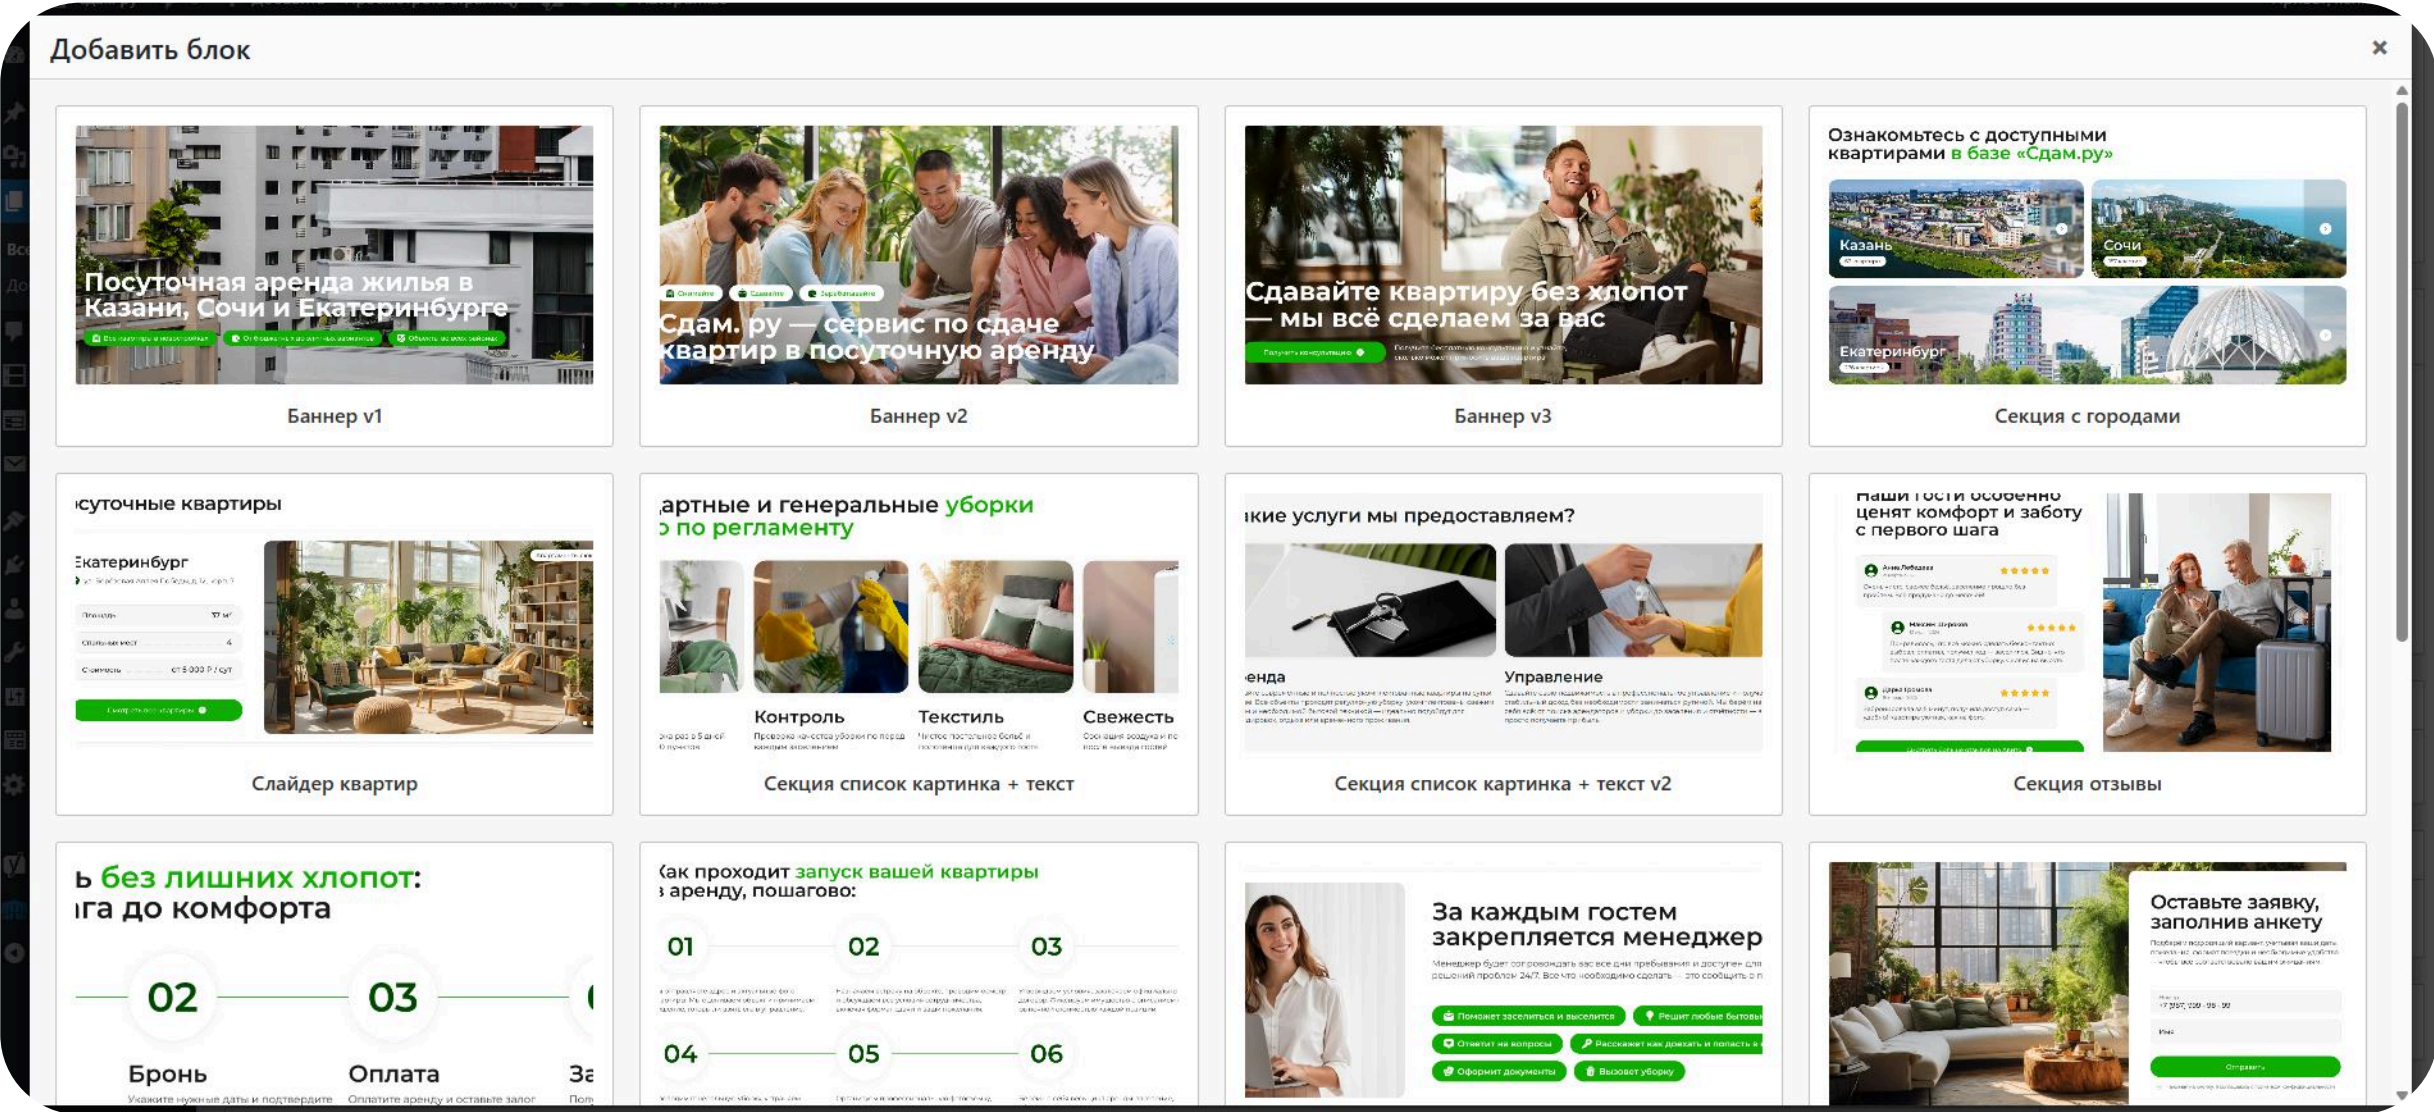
Добавить блок

×

Посуточная аренда жилья в Казани, Сочи и Екатеринбурге

Баннер v1

Сдам. ру — сервис по сдаче квартир в посуточную аренду

Баннер v2

Сдавайте квартиру без хлопот — мы всё сделаем за вас

Баннер v3

Ознакомьтесь с доступными квартирами в базе «Сдам.ру»

Казань

Сочи

Екатеринбург

Секция с городами

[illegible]суточные квартиры

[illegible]катеринбург

Слайдер квартир

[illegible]артные и генеральные уборки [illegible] по регламенту

Контроль

Текстиль

Свежесть

Секция список картинка + текст

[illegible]кие услуги мы предоставляем?

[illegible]енда

Управление

Секция список картинка + текст v2

Наши гости особенно ценят комфорт и заботу с первого шага

Секция отзывы

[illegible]ь без лишних хлопот: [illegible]га до комфорта

02

03

Бронь

Оплата

За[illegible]

Укажите нужные даты и подтвердите

Оплатите аренду и оставьте залог

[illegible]ак проходит запуск вашей квартиры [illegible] аренду, пошагово:

01

02

03

04

05

06

За каждым гостем закрепляется менеджер

Поможет заселиться и выселится

Решит любые бытовы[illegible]

Ответит на вопросы

Расскажет как доехать и попасть в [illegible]

Оформит документы

Вызовет уборку

Оставьте заявку, заполнив анкету

Отправить